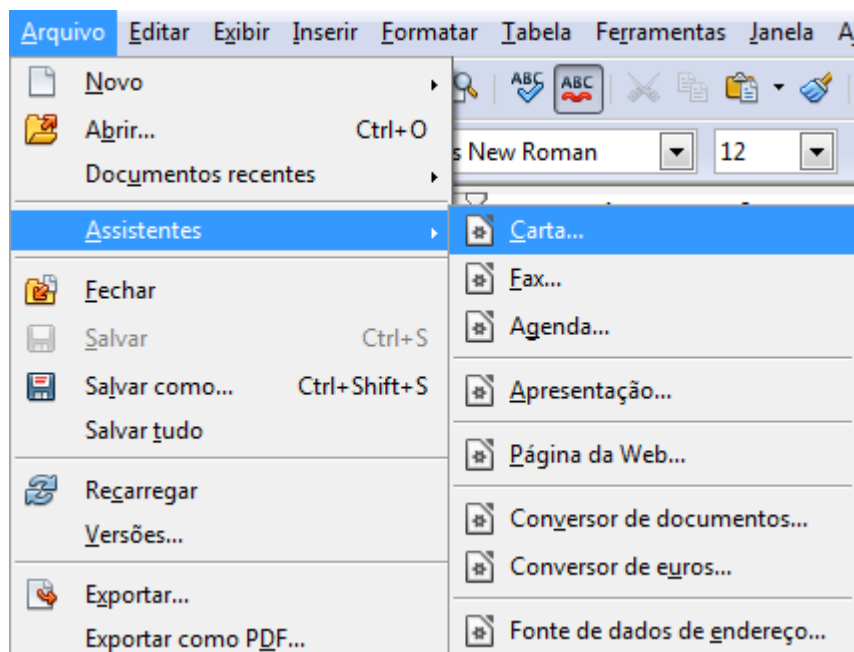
Arquivo Editar Exibir Inserir Formatar Tabela Ferramentas Janela A

ABC ABC

s New Roman 12

Novo
Abrir... Ctrl+O
Documentos recentes
Assistentes
Fechar
Salvar Ctrl+S
Salvar como... Ctrl+Shift+S
Salvar tudo
Recarregar
Versões...
Exportar...
Exportar como PDF...

Carta...
Fax...
Agenda...
Apresentação...
Página da Web...
Conversor de documentos...
Conversor de euros...
Fonte de dados de endereço...